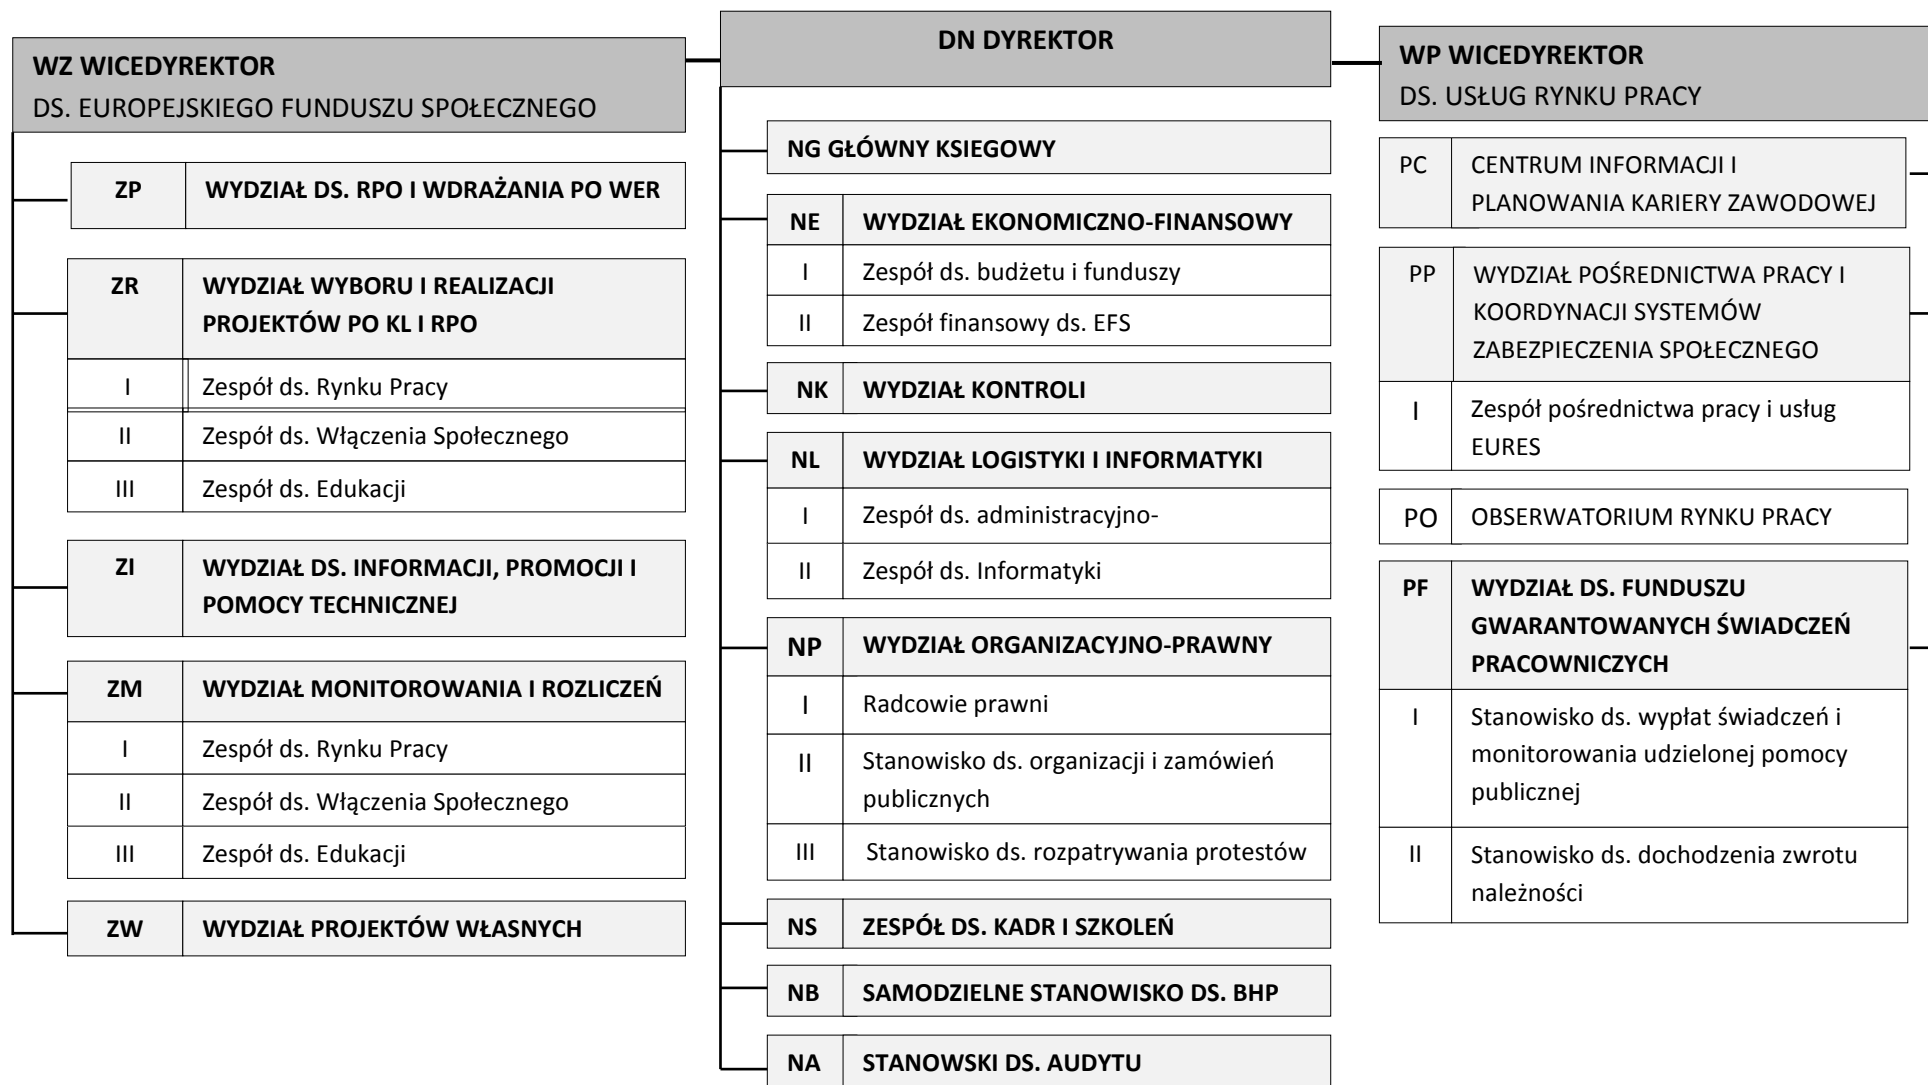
**WZ WICEDYREKTOR**
DS. EUROPEJSKIEGO FUNDUSZU SPOŁECZNEGO

| ZP | WYDZIAŁ DS. RPO I WDRAŻANIA PO WER |
|---|---|

| ZR | WYDZIAŁ WYBORU I REALIZACJI PROJEKTÓW PO KL I RPO |
|---|---|
| I | Zespół ds. Rynku Pracy |
| II | Zespół ds. Włączenia Społecznego |
| III | Zespół ds. Edukacji |

| ZI | WYDZIAŁ DS. INFORMACJI, PROMOCJI I POMOCY TECHNICZNEJ |
|---|---|

| ZM | WYDZIAŁ MONITOROWANIA I ROZLICZEŃ |
|---|---|
| I | Zespół ds. Rynku Pracy |
| II | Zespół ds. Włączenia Społecznego |
| III | Zespół ds. Edukacji |

| ZW | WYDZIAŁ PROJEKTÓW WŁASNYCH |
|---|---|

**DN DYREKTOR**

NG GŁÓWNY KSIEGOWY

| NE | WYDZIAŁ EKONOMICZNO-FINANSOWY |
|---|---|
| I | Zespół ds. budżetu i funduszy |
| II | Zespół finansowy ds. EFS |

| NK | WYDZIAŁ KONTROLI |
|---|---|

| NL | WYDZIAŁ LOGISTYKI I INFORMATYKI |
|---|---|
| I | Zespół ds. administracyjno- |
| II | Zespół ds. Informatyki |

| NP | WYDZIAŁ ORGANIZACYJNO-PRAWNY |
|---|---|
| I | Radcowie prawni |
| II | Stanowisko ds. organizacji i zamówień publicznych |
| III | Stanowisko ds. rozpatrywania protestów |

| NS | ZESPÓŁ DS. KADR I SZKOLEŃ |
|---|---|

| NB | SAMODZIELNE STANOWISKO DS. BHP |
|---|---|

| NA | STANOWSKI DS. AUDYTU |
|---|---|

**WP WICEDYREKTOR**
DS. USŁUG RYNKU PRACY

| PC | CENTRUM INFORMACJI I PLANOWANIA KARIERY ZAWODOWEJ |
|---|---|

| PP | WYDZIAŁ POŚREDNICTWA PRACY I KOORDYNACJI SYSTEMÓW ZABEZPIECZENIA SPOŁECZNEGO |
|---|---|
| I | Zespół pośrednictwa pracy i usług EURES |

| PO | OBSERWATORIUM RYNKU PRACY |
|---|---|

| PF | WYDZIAŁ DS. FUNDUSZU GWARANTOWANYCH ŚWIADCZEŃ PRACOWNICZYCH |
|---|---|
| I | Stanowisko ds. wypłat świadczeń i monitorowania udzielonej pomocy publicznej |
| II | Stanowisko ds. dochodzenia zwrotu należności |